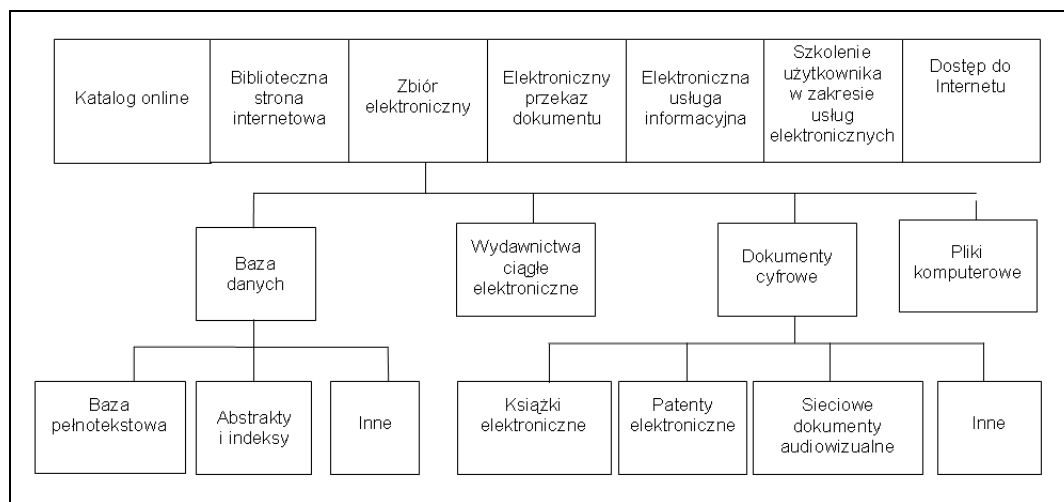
Katalog online

Biblioteczna strona internetowa

Zbiór elektroniczny

Elektroniczny przekaz dokumentu

Elektroniczna usługa informacyjna

Szkolenie użytkownika w zakresie usług elektronicznych

Dostęp do Internetu

Baza danych

Wydawnictwa ciągłe elektroniczne

Dokumenty cyfrowe

Pliki komputerowe

Baza pełnotekstowa

Abstrakty i indeksy

Inne

Ksiązki elektroniczne

Patenty elektroniczne

Sieciowe dokumenty audiowizualne

Inne